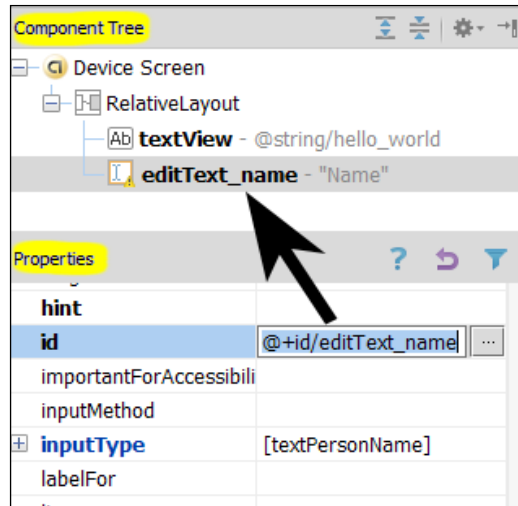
Component Tree

Device Screen
RelativeLayout
Ab textView - @string/hello_world
editText_name - "Name"

Properties

| | |
|---|---|
| hint | |
| id | @+id/editText_name ... |
| importantForAccessibili | |
| inputMethod | |
| inputType | [textPersonName] |
| labelFor | |